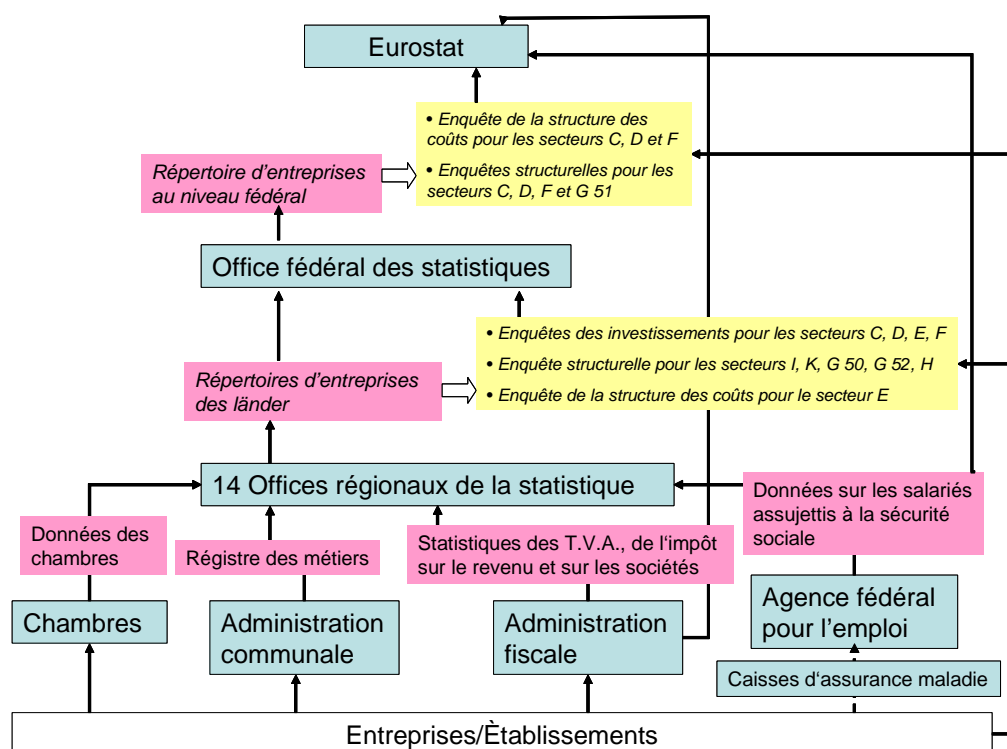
Eurostat

• Enquête de la structure des coûts pour les secteurs C, D et F

• Enquêtes structurelles pour les secteurs C, D, F et G 51

Répertoire d'entreprises au niveau fédéral

Office fédéral des statistiques

• Enquêtes des investissements pour les secteurs C, D, E, F

• Enquête structurelle pour les secteurs I, K, G 50, G 52, H

• Enquête de la structure des coûts pour le secteur E

Répertoires d'entreprises des länder

14 Offices régionaux de la statistique

Données sur les salariés assujettis à la sécurité sociale

Données des chambres

Régistre des métiers

Statistiques des T.V.A., de l'impôt sur le revenu et sur les sociétés

Chambres

Administration communale

Administration fiscale

Agence fédéral pour l'emploi

Caisses d'assurance maladie

Entreprises/Ètablissements